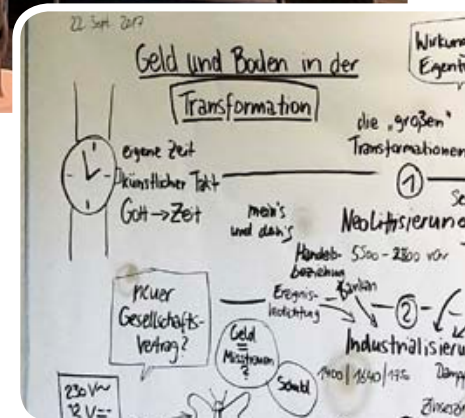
22. Sept. 2017

Geld und Boden in der

Transformation

Wirkun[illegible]
Eigent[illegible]

die „großen"
Transformationen

eigene Zeit
künstlicher Takt
Gott → Zeit

mein's
und dein's

① Se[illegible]
Neolitisierun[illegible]

Handels-
beziehung

5500 – 2300 vor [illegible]

neuer
Gesellschafts-
vertrag?

Ereignis-
verdichtung

Kartoffen

② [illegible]

Geld
=
Misstrauen
?

Schuld

Industrialisieru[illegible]

1400 | 1540 | 175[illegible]

Dampf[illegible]

Zinse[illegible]

230 V~
12 V=